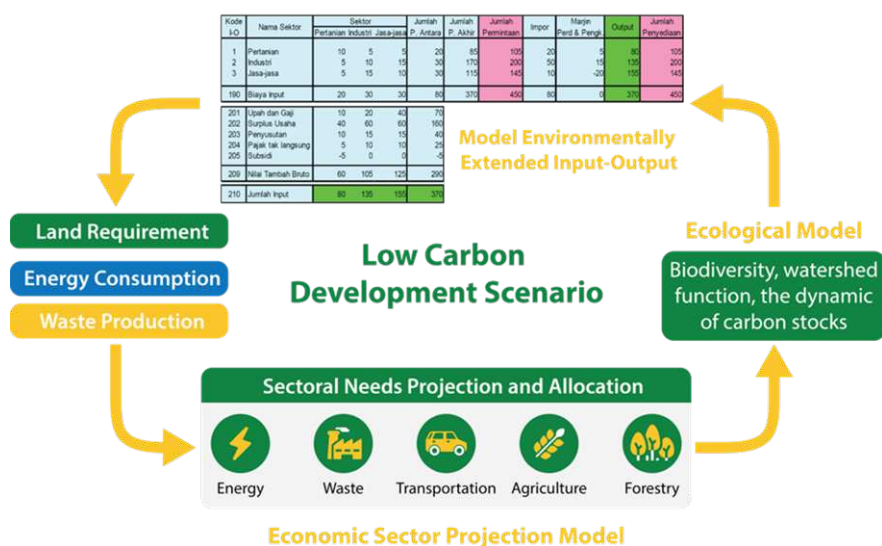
| Kode I-O | Nama Sektor | Pertanian | Industri | Jasa-jasa | Jumlah P. Antara | Jumlah P. Akhir | Jumlah Permintaan | Impor | Marjin Perd & Pengk | Output | Jumlah Penyediaan |
|---|---|---|---|---|---|---|---|---|---|---|---|
| 1 | Pertanian | 10 | 5 | 5 | 20 | 85 | 105 | 20 | 5 | 80 | 105 |
| 2 | Industri | 5 | 10 | 15 | 30 | 170 | 200 | 50 | 15 | 135 | 200 |
| 3 | Jasa-jasa | 5 | 15 | 10 | 30 | 115 | 145 | 10 | -20 | 155 | 145 |
| 190 | Biaya Input | 20 | 30 | 30 | 80 | 370 | 450 | 80 | 0 | 370 | 450 |

| Kode | Nama | Pertanian | Industri | Jasa-jasa | Jumlah |
|---|---|---|---|---|---|
| 201 | Upah dan Gaji | 10 | 20 | 40 | 70 |
| 202 | Surplus Usaha | 40 | 60 | 60 | 160 |
| 203 | Penyusutan | 10 | 15 | 15 | 40 |
| 204 | Pajak tak langsung | 5 | 10 | 10 | 25 |
| 205 | Subsidi | -5 | 0 | 0 | -5 |
| 209 | Nilai Tambah Bruto | 60 | 105 | 125 | 290 |
| 210 | Jumlah Input | 80 | 135 | 155 | 370 |

Model Environmentally Extended Input-Output

Land Requirement
Energy Consumption
Waste Production

Low Carbon Development Scenario

Ecological Model

Biodiversity, watershed function, the dynamic of carbon stocks

Sectoral Needs Projection and Allocation

Energy
Waste
Transportation
Agriculture
Forestry

Economic Sector Projection Model